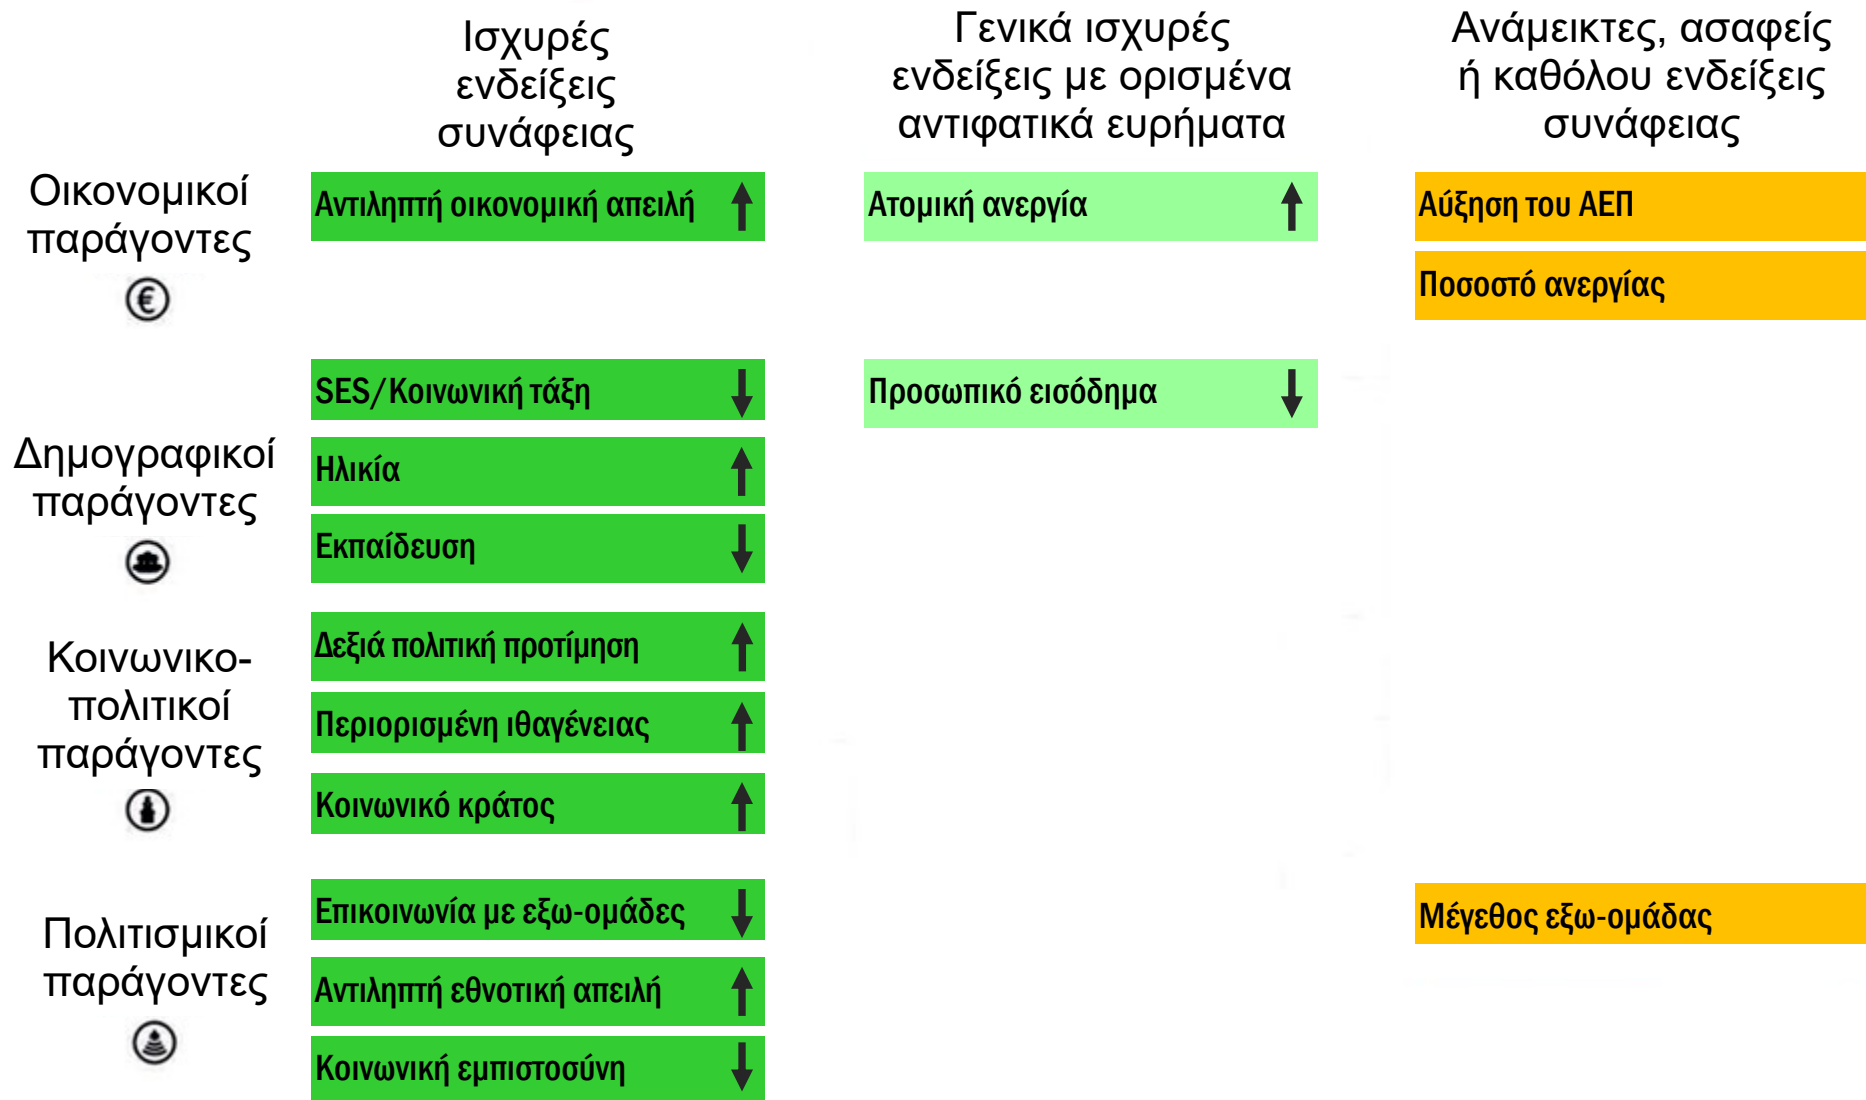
| | Ισχυρές ενδείξεις συνάφειας | Γενικά ισχυρές ενδείξεις με ορισμένα αντιφατικά ευρήματα | Ανάμεικτες, ασαφείς ή καθόλου ενδείξεις συνάφειας |
|---|---|---|---|
| Οικονομικοί παράγοντες | Αντιληπτή οικονομική απειλή ↑ | Ατομική ανεργία ↑ | Αύξηση του ΑΕΠ |
| | | | Ποσοστό ανεργίας |
| Δημογραφικοί παράγοντες | SES/Κοινωνική τάξη ↓ | Προσωπικό εισόδημα ↓ | |
| | Ηλικία ↑ | | |
| | Εκπαίδευση ↓ | | |
| Κοινωνικο-πολιτικοί παράγοντες | Δεξιά πολιτική προτίμηση ↑ | | |
| | Περιορισμένη ιθαγένειας ↑ | | |
| | Κοινωνικό κράτος ↑ | | |
| Πολιτισμικοί παράγοντες | Επικοινωνία με εξω-ομάδες ↓ | | Μέγεθος εξω-ομάδας |
| | Αντιληπτή εθνοτική απειλή ↑ | | |
| | Κοινωνική εμπιστοσύνη ↓ | | |